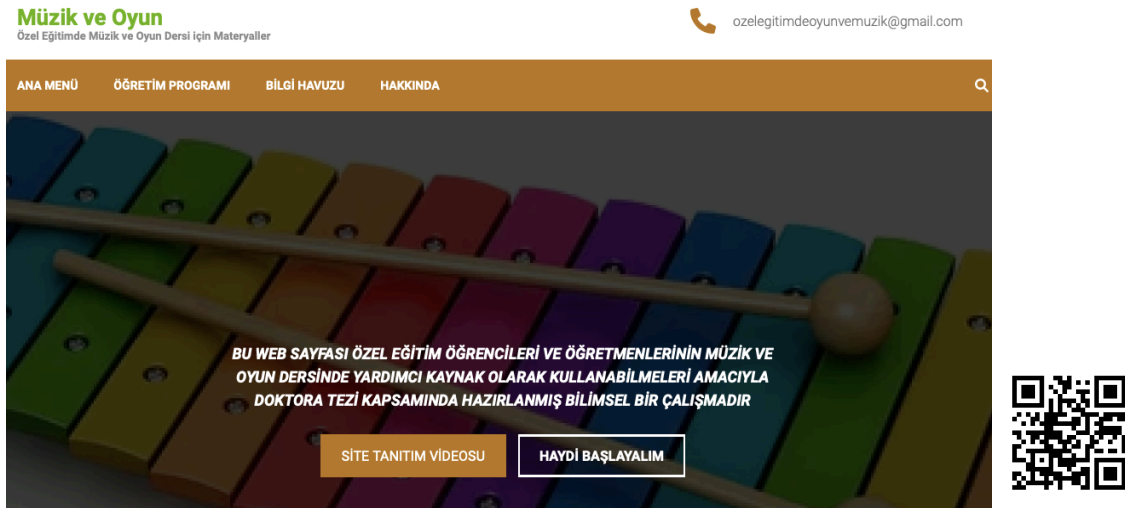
Müzik ve Oyun
Özel Eğitimde Müzik ve Oyun Dersi için Materyaller

ozelegitimdeoyunvemuzik@gmail.com

ANA MENÜ ÖĞRETİM PROGRAMI BİLGİ HAVUZU HAKKINDA

BU WEB SAYFASI ÖZEL EĞİTİM ÖĞRENCİLERİ VE ÖĞRETMENLERİNİN MÜZİK VE OYUN DERSİNDE YARDIMCI KAYNAK OLARAK KULLANABİLMELERİ AMACIYLA DOKTORA TEZİ KAPSAMINDA HAZIRLANMIŞ BİLİMSEL BİR ÇALIŞMADIR

SİTE TANITIM VİDEOSU

HAYDİ BAŞLAYALIM